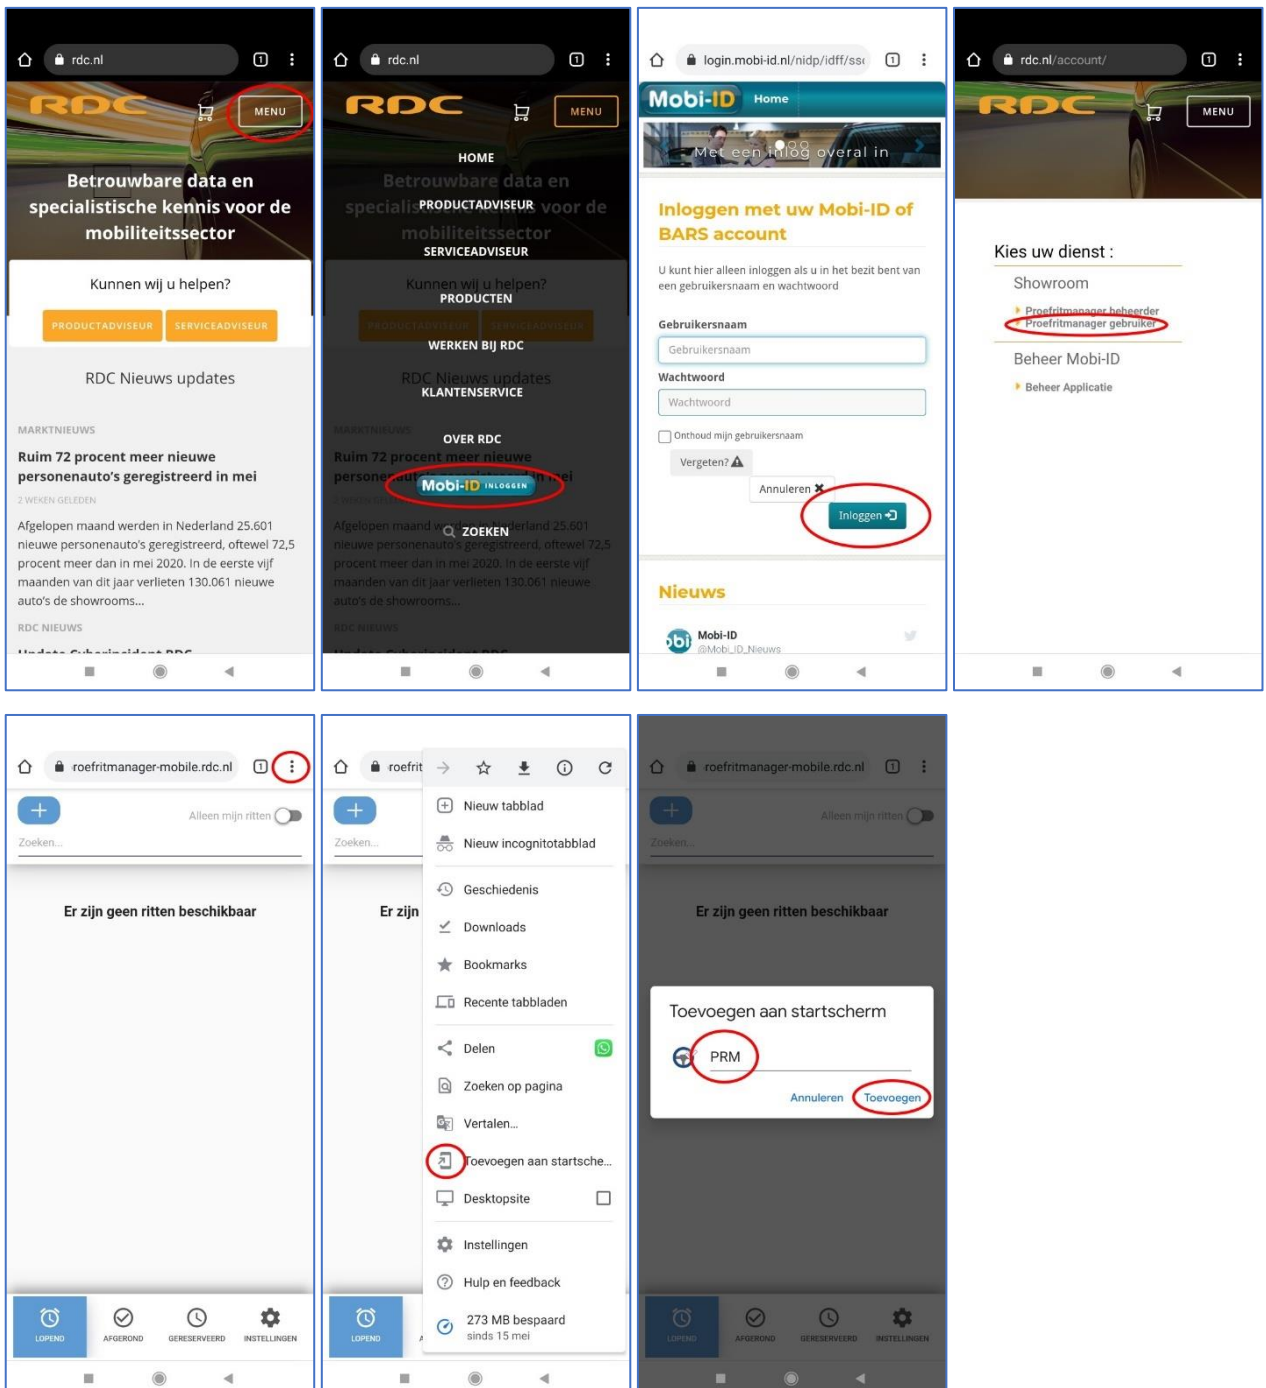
rdc.nl

RDC

MENU

Betrouwbare data en specialistische kennis voor de mobiliteitssector

Kunnen wij u helpen?

PRODUCTADVISEUR SERVICEADVISEUR

RDC Nieuws updates

MARKTNIEUWS

Ruim 72 procent meer nieuwe personenauto's geregistreerd in mei

2 WEKEN GELEDEN

Afgelopen maand werden in Nederland 25.601 nieuwe personenauto's geregistreerd, oftewel 72,5 procent meer dan in mei 2020. In de eerste vijf maanden van dit jaar verlieten 130.061 nieuwe auto's de showrooms...

RDC NIEUWS

rdc.nl

RDC

MENU

HOME

PRODUCTADVISEUR

SERVICEADVISEUR

PRODUCTEN

WERKEN BIJ RDC

KLANTENSERVICE

OVER RDC

Mobi-ID INLOGGEN

ZOEKEN

login.mobi-id.nl/nidp/idff/ss

Mobi-ID Home

Met een inlog overal in

Inloggen met uw Mobi-ID of BARS account

U kunt hier alleen inloggen als u in het bezit bent van een gebruikersnaam en wachtwoord

Gebruikersnaam

Gebruikersnaam

Wachtwoord

Wachtwoord

Onthoud mijn gebruikersnaam

Vergeten?

Annuleren

Inloggen

Nieuws

Mobi-ID
@Mobi_ID_Nieuws

rdc.nl/account/

RDC

MENU

Kies uw dienst :

Showroom

Proefritmanager beheerder

Proefritmanager gebruiker

Beheer Mobi-ID

Beheer Applicatie

roefritmanager-mobile.rdc.nl

Alleen mijn ritten

Zoeken...

Er zijn geen ritten beschikbaar

LOPEND AFGEROND GERESERVEERD INSTELLINGEN

roefrit

Zoeken...

Er zijn

Nieuw tabblad

Nieuw incognitotabblad

Geschiedenis

Downloads

Bookmarks

Recente tabbladen

Delen

Zoeken op pagina

Vertalen...

Toevoegen aan startsche...

Desktopsite

Instellingen

Hulp en feedback

273 MB bespaard
sinds 15 mei

LOPEND

roefritmanager-mobile.rdc.nl

Alleen mijn ritten

Zoeken...

Er zijn geen ritten beschikbaar

Toevoegen aan startscherm

PRM

Annuleren Toevoegen

LOPEND AFGEROND GERESERVEERD INSTELLINGEN